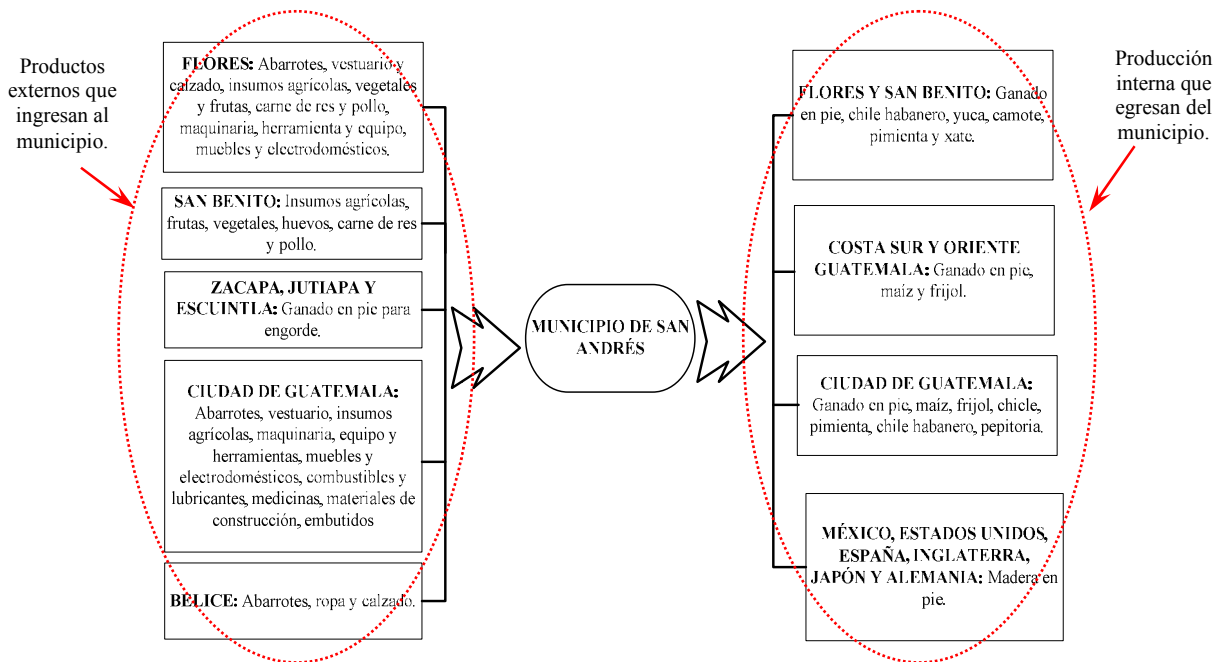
Productos externos que ingresan al municipio.

FLORES: Abarrotes, vestuario y calzado, insumos agrícolas, vegetales y frutas, carne de res y pollo, maquinaria, herramienta y equipo, muebles y electrodomésticos.

SAN BENITO: Insumos agrícolas, frutas, vegetales, huevos, carne de res y pollo.

ZACAPA, JUTIAPA Y ESCUINTLA: Ganado en pie para engorde.

CIUDAD DE GUATEMALA: Abarrotes, vestuario, insumos agrícolas, maquinaria, equipo y herramientas, muebles y electrodomésticos, combustibles y lubricantes, medicinas, materiales de construcción, embutidos

BELICE: Abarrotes, ropa y calzado.

MUNICIPIO DE SAN ANDRÉS

Producción interna que egresan del municipio.

FLORES Y SAN BENITO: Ganado en pie, chile habanero, yuca, camote, pimienta y xate.

COSTA SUR Y ORIENTE GUATEMALA: Ganado en pie, maíz y frijol.

CIUDAD DE GUATEMALA: Ganado en pie, maíz, frijol, chicle, pimienta, chile habanero, pepitoria.

MÉXICO, ESTADOS UNIDOS, ESPAÑA, INGLATERRA, JAPÓN Y ALEMANIA: Madera en pie.